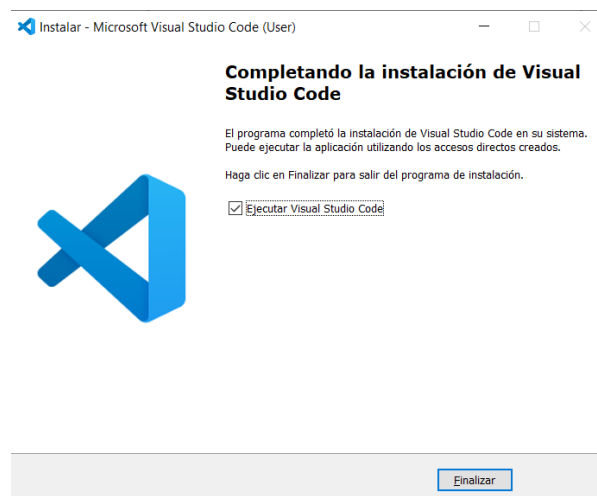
Instalar - Microsoft Visual Studio Code (User)

Completando la instalación de Visual Studio Code

El programa completó la instalación de Visual Studio Code en su sistema. Puede ejecutar la aplicación utilizando los accesos directos creados.

Haga clic en Finalizar para salir del programa de instalación.

Ejecutar Visual Studio Code

Finalizar